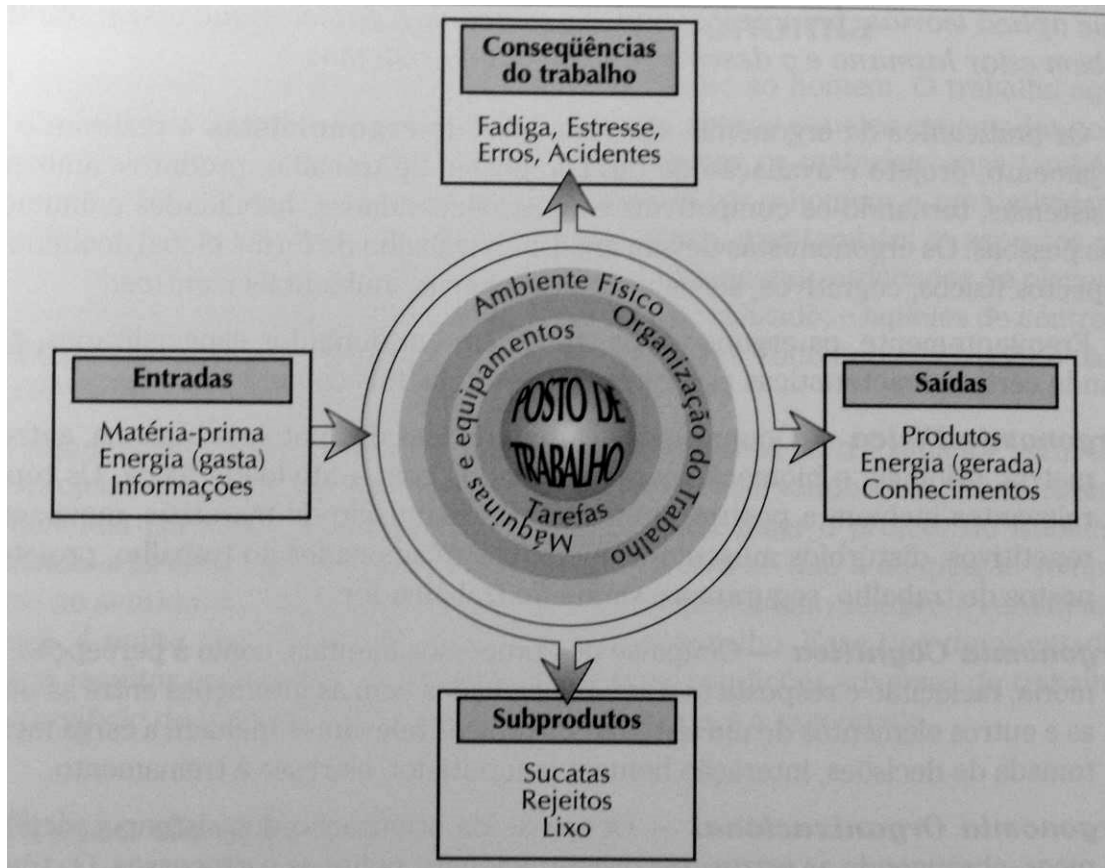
Conseqüências do trabalho

Fadiga, Estresse, Erros, Acidentes

Entradas

Matéria-prima
Energia (gasta)
Informações

Ambiente Físico
Organização do Trabalho
Máquinas e equipamentos
Tarefas
POSTO DE TRABALHO

Saídas

Produtos
Energia (gerada)
Conhecimentos

Subprodutos

Sucatas
Rejeitos
Lixo